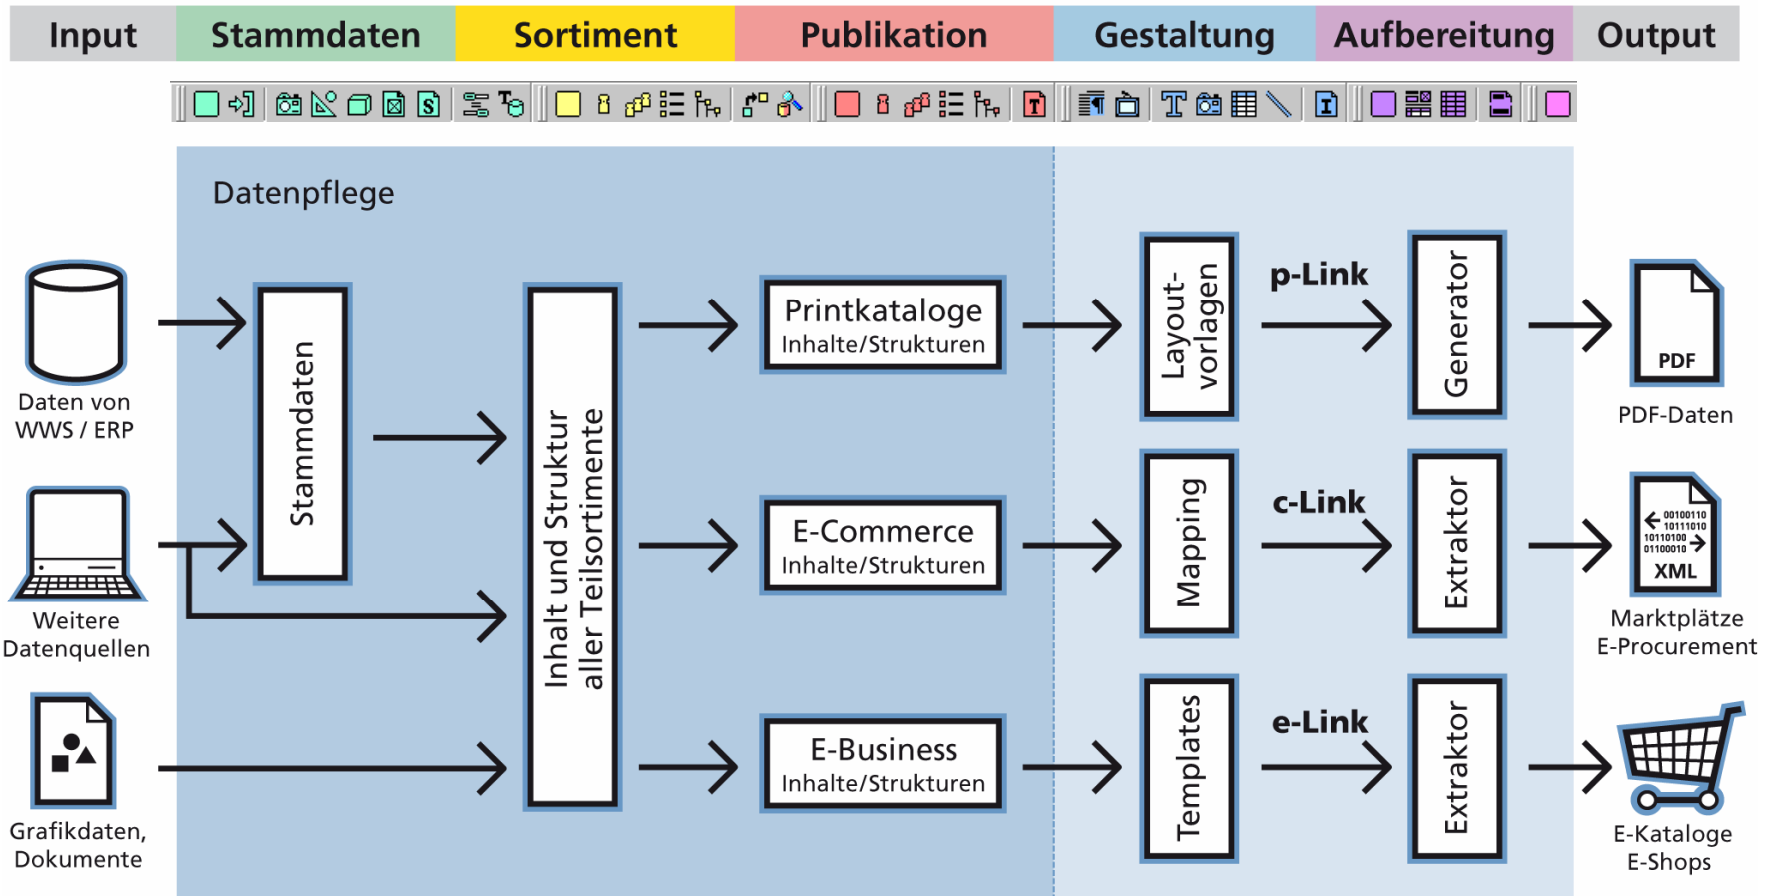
Input | Stammdaten | Sortiment | Publikation | Gestaltung | Aufbereitung | Output

Datenpflege

Daten von WWS / ERP

Weitere Datenquellen

Grafikdaten, Dokumente

Stammdaten

Inhalt und Struktur aller Teilsortimente

Printkataloge
Inhalte/Strukturen

E-Commerce
Inhalte/Strukturen

E-Business
Inhalte/Strukturen

Layout-vorlagen

Mapping

Templates

p-Link

c-Link

e-Link

Generator

Extraktor

Extraktor

PDF

PDF-Daten

00100110
10111010
10110100
01100010
XML

Marktplätze
E-Procurement

E-Kataloge
E-Shops